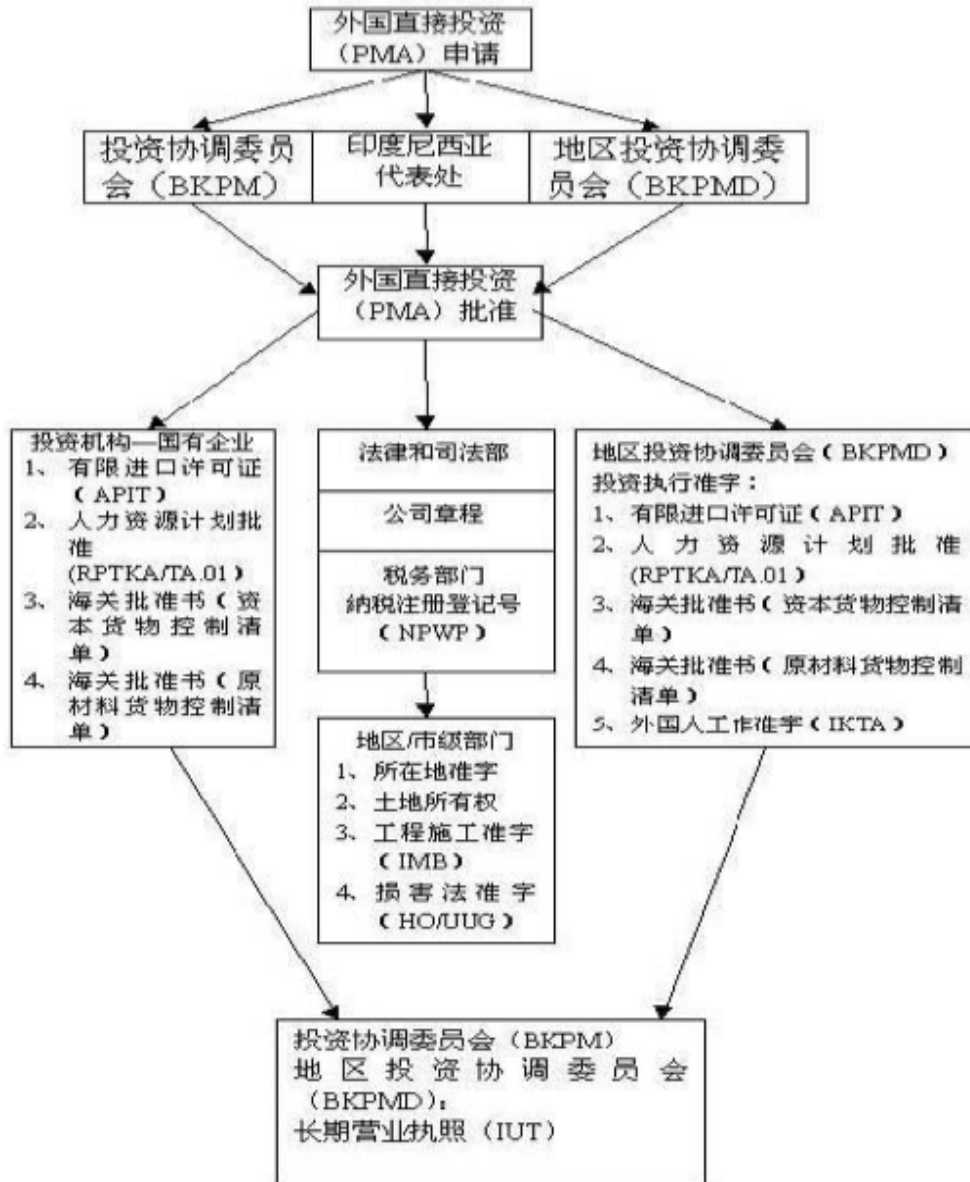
外国直接投资（PMA）申请

投资协调委员会（BKPM）

印度尼西亚代表处

地区投资协调委员会（BKPMD）

外国直接投资（PMA）批准

投资机构—国有企业
1、 有限进口许可证（APIT）
2、 人力资源计划批准 (RPTKA/TA.01)
3、 海关批准书（资本货物控制清单）
4、 海关批准书（原材料货物控制清单）

法律和司法部

公司章程

税务部门
纳税注册登记号（NPWP）

地区/市级部门
1、 所在地准字
2、 土地所有权
3、 工程施工准字（IMB）
4、 损害法准字（HO/UUG）

地区投资协调委员会（BKPMD）
投资执行准字：
1、有限进口许可证（APIT）
2、人力资源计划批准 (RPTKA/TA.01)
3、海关批准书（资本货物控制清单）
4、海关批准书（原材料货物控制清单）
5、外国人工作准字（IKTA）

投资协调委员会（BKPM）
地区投资协调委员会（BKPMD）：
长期营业执照（IUT）